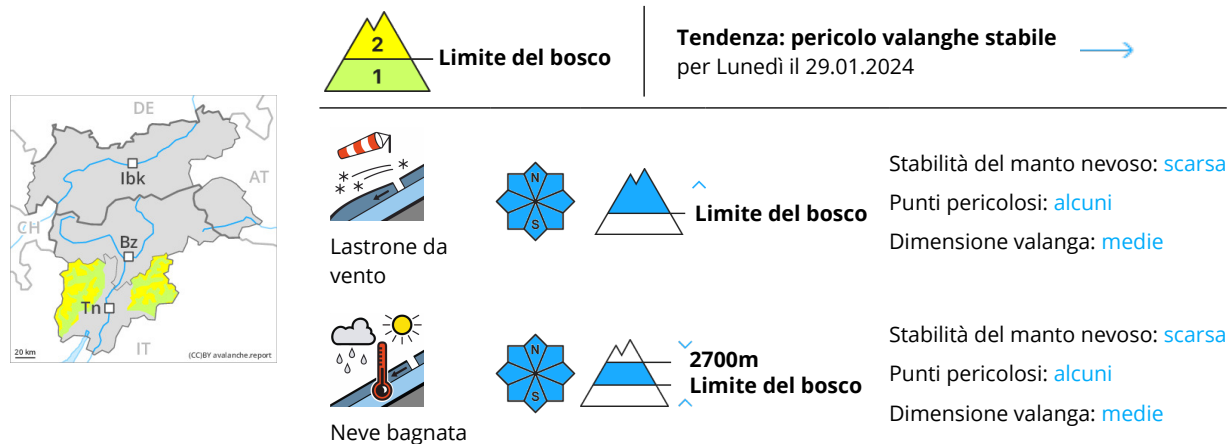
2
1
Limite del bosco

Tendenza: pericolo valanghe stabile
per Lunedì il 29.01.2024

DE
AT
CH
Ibk
Bz
Tn
IT
20 km
(CC)BY avalanche.report

Lastrone da vento

N
S

Limite del bosco

Stabilità del manto nevoso: scarsa
Punti pericolosi: alcuni
Dimensione valanga: medie

Neve bagnata

N
S

2700m
Limite del bosco

Stabilità del manto nevoso: scarsa
Punti pericolosi: alcuni
Dimensione valanga: medie